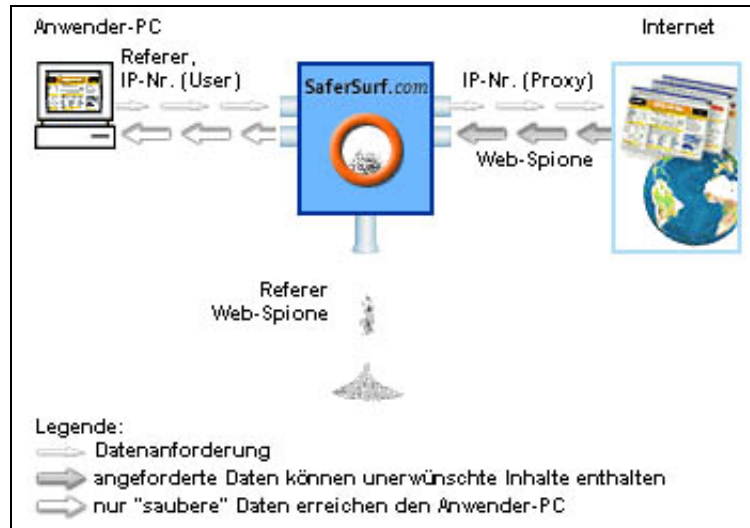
Anwender-PC

Internet

Referer,
IP-Nr. (User)

SaferSurf.com

IP-Nr. (Proxy)

Web-Spione

Referer
Web-Spione

Legende:
Datenanforderung
angeforderte Daten können unerwünschte Inhalte enthalten
nur "saubere" Daten erreichen den Anwender-PC